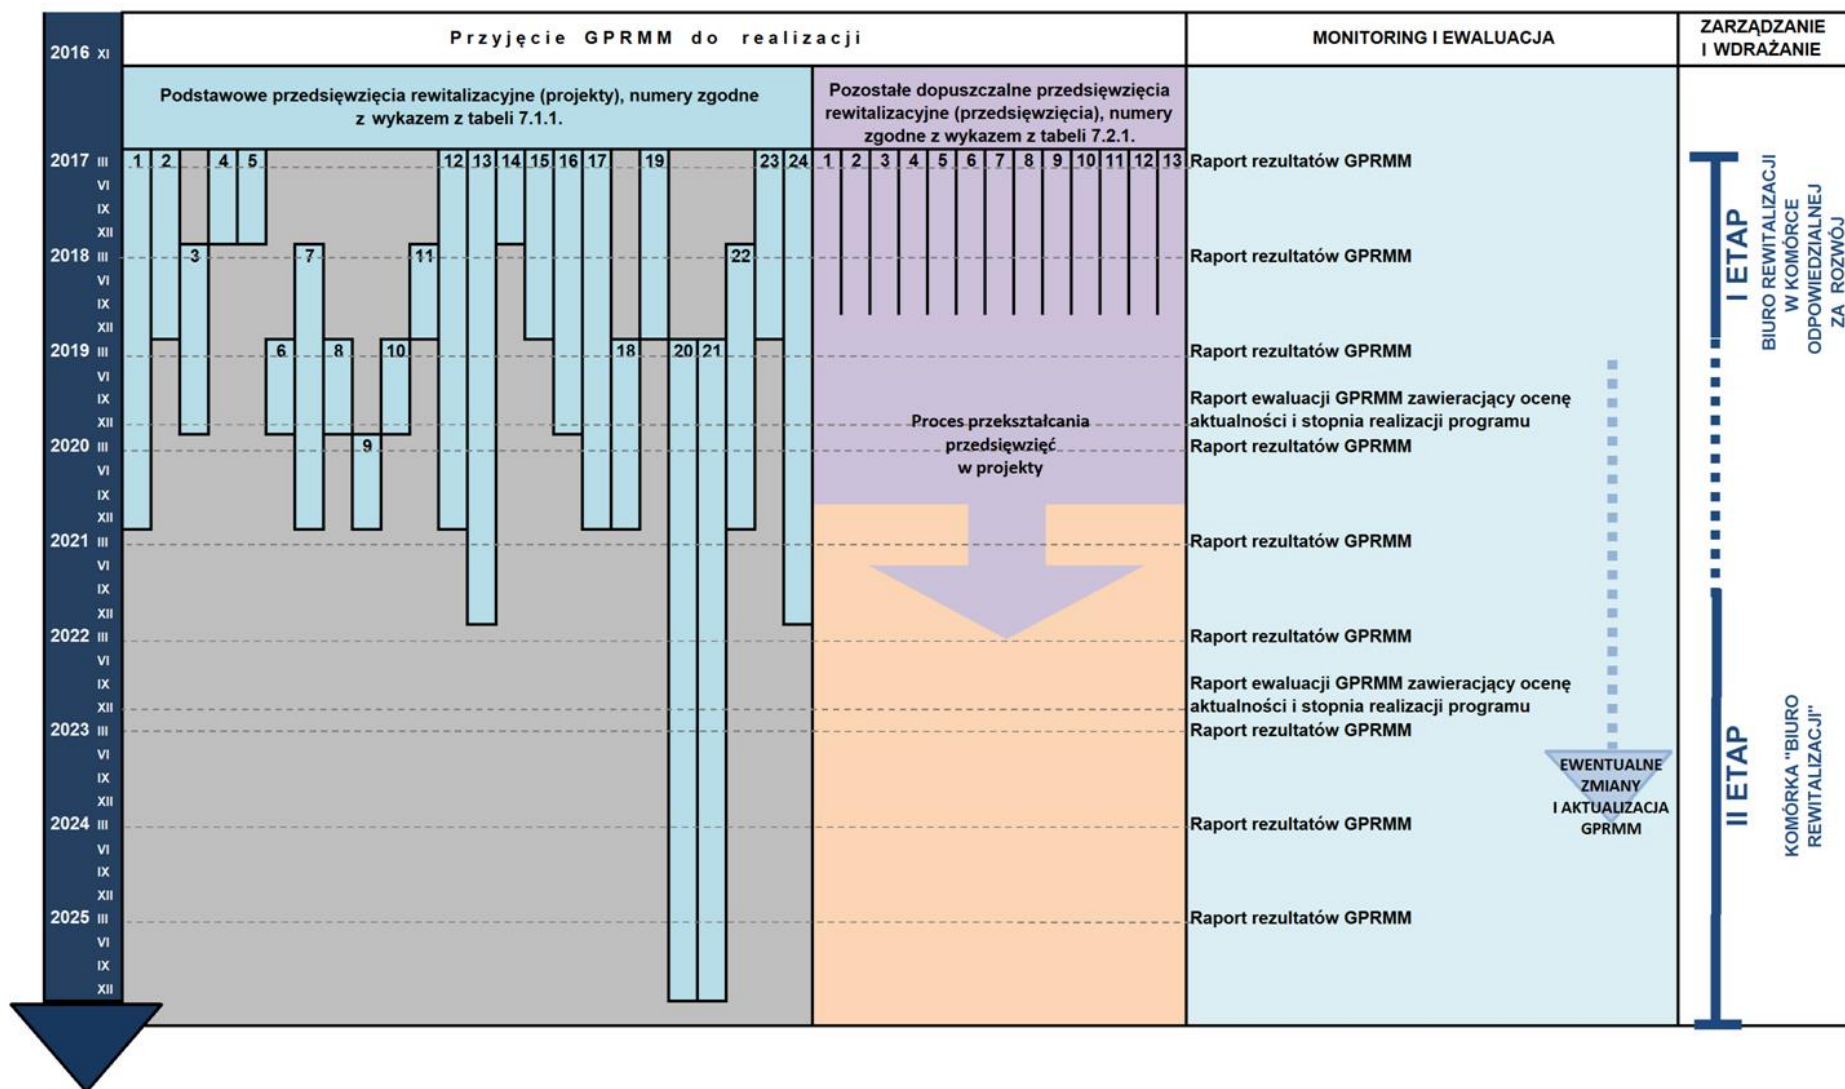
2016 XI

Przyjęcie GPRMM do realizacji

MONITORING I EWALUACJA

ZARZĄDZANIE I WDRAŻANIE

Podstawowe przedsięwzięcia rewitalizacyjne (projekty), numery zgodne z wykazem z tabeli 7.1.1.

Pozostałe dopuszczalne przedsięwzięcia rewitalizacyjne (przedsięwzięcia), numery zgodne z wykazem z tabeli 7.2.1.

2017 III VI IX XII
2018 III VI IX XII
2019 III VI IX XII
2020 III VI IX XII
2021 III VI IX XII
2022 III VI IX XII
2023 III VI IX XII
2024 III VI IX XII
2025 III VI IX XII

1 2 3 4 5 6 7 8 9 10 11 12 13 14 15 16 17 18 19 20 21 22 23 24

1 2 3 4 5 6 7 8 9 10 11 12 13

Proces przekształcania przedsięwzięć w projekty

Raport rezultatów GPRMM
Raport rezultatów GPRMM
Raport rezultatów GPRMM
Raport ewaluacji GPRMM zawieracjący ocenę aktualności i stopnia realizacji programu
Raport rezultatów GPRMM
Raport rezultatów GPRMM
Raport rezultatów GPRMM
Raport ewaluacji GPRMM zawieracjący ocenę aktualności i stopnia realizacji programu
Raport rezultatów GPRMM
Raport rezultatów GPRMM
Raport rezultatów GPRMM

EWENTUALNE ZMIANY I AKTUALIZACJA GPRMM

I ETAP
BIURO REWITALIZACJI W KOMÓRCE ODPOWIEDZIALNEJ ZA ROZWÓJ

II ETAP
KOMÓRKA "BIURO REWITALIZACJI"